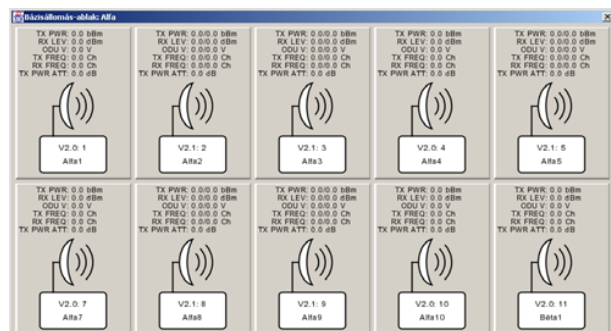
Bázisállomás-ablak: Alfa

TX PWR: 0.0 dBm
RX LEV: 0.0 dBm
ODU V: 0.0 V
TX FREQ: 0.0 Ch
RX FREQ: 0.0 Ch
TX PWR ATT: 0.0 dB
V2.0: 1
Alfa1

TX PWR: 0.0/0.0 dBm
RX LEV: 0.0/0.0 dBm
ODU V: 0.0/0.0 V
TX FREQ: 0.0/0.0 Ch
RX FREQ: 0.0/0.0 Ch
TX PWR ATT: 0.0 dB
V2.1: 2
Alfa2

TX PWR: 0.0/0.0 dBm
RX LEV: 0.0/0.0 dBm
ODU V: 0.0/0.0 V
TX FREQ: 0.0/0.0 Ch
RX FREQ: 0.0/0.0 Ch
TX PWR ATT: 0.0 dB
V2.1: 3
Alfa3

TX PWR: 0.0 dBm
RX LEV: 0.0 dBm
ODU V: 0.0 V
TX FREQ: 0.0 Ch
RX FREQ: 0.0 Ch
TX PWR ATT: 0.0 dB
V2.0: 4
Alfa4

TX PWR: 0.0/0.0 dBm
RX LEV: 0.0/0.0 dBm
ODU V: 0.0/0.0 V
TX FREQ: 0.0/0.0 Ch
RX FREQ: 0.0/0.0 Ch
TX PWR ATT: 0.0 dB
V2.1: 5
Alfa5

TX PWR: 0.0 dBm
RX LEV: 0.0 dBm
ODU V: 0.0 V
TX FREQ: 0.0 Ch
RX FREQ: 0.0 Ch
TX PWR ATT: 0.0 dB
V2.0: 7
Alfa7

TX PWR: 0.0/0.0 dBm
RX LEV: 0.0/0.0 dBm
ODU V: 0.0/0.0 V
TX FREQ: 0.0/0.0 Ch
RX FREQ: 0.0/0.0 Ch
TX PWR ATT: 0.0 dB
V2.1: 8
Alfa8

TX PWR: 0.0/0.0 dBm
RX LEV: 0.0/0.0 dBm
ODU V: 0.0/0.0 V
TX FREQ: 0.0/0.0 Ch
RX FREQ: 0.0/0.0 Ch
TX PWR ATT: 0.0 dB
V2.1: 9
Alfa9

TX PWR: 0.0 dBm
RX LEV: 0.0 dBm
ODU V: 0.0 V
TX FREQ: 0.0 Ch
RX FREQ: 0.0 Ch
TX PWR ATT: 0.0 dB
V2.0: 10
Alfa10

TX PWR: 0.0 dBm
RX LEV: 0.0 dBm
ODU V: 0.0 V
TX FREQ: 0.0 Ch
RX FREQ: 0.0 Ch
TX PWR ATT: 0.0 dB
V2.0: 11
Béta1